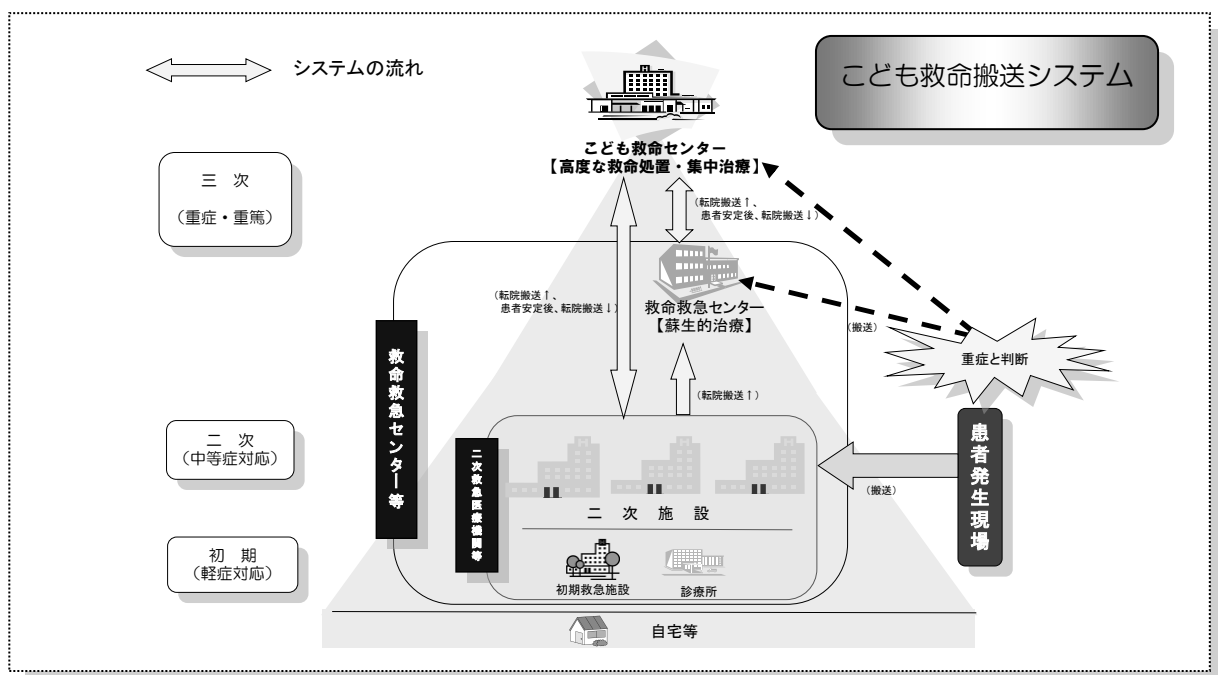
システムの流れ

こども救命搬送システム

こども救命センター
【高度な救命処置・集中治療】

三 次
（重症・重篤）

（転院搬送↑、
患者安定後、転院搬送↓）

（転院搬送↑、
患者安定後、転院搬送↓）

救命救急センター
【蘇生的治療】

（搬送）

重症と判断

救命救急センター等

（転院搬送↑）

二 次
（中等症対応）

二次救急医療機関等

患者発生現場

（搬送）

二 次 施 設

初 期
（軽症対応）

初期救急施設

診療所

自宅等